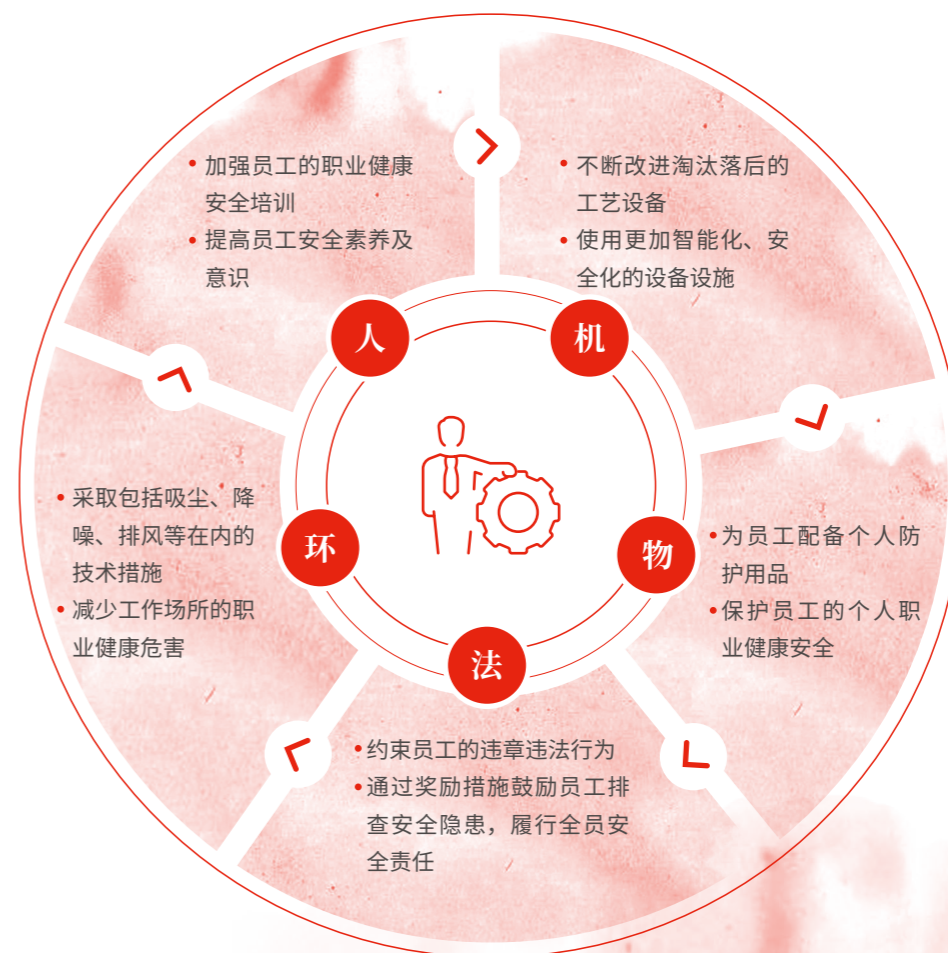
• 加强员工的职业健康安全培训
• 提高员工安全素养及意识

• 不断改进淘汰落后的工艺设备
• 使用更加智能化、安全化的设备设施

人

机

• 采取包括吸尘、降噪、排风等在内的技术措施
• 减少工作场所的职业健康危害

环

物

• 为员工配备个人防护用品
• 保护员工的个人职业健康安全

法

• 约束员工的违章违法行为
• 通过奖励措施鼓励员工排查安全隐患，履行全员安全责任